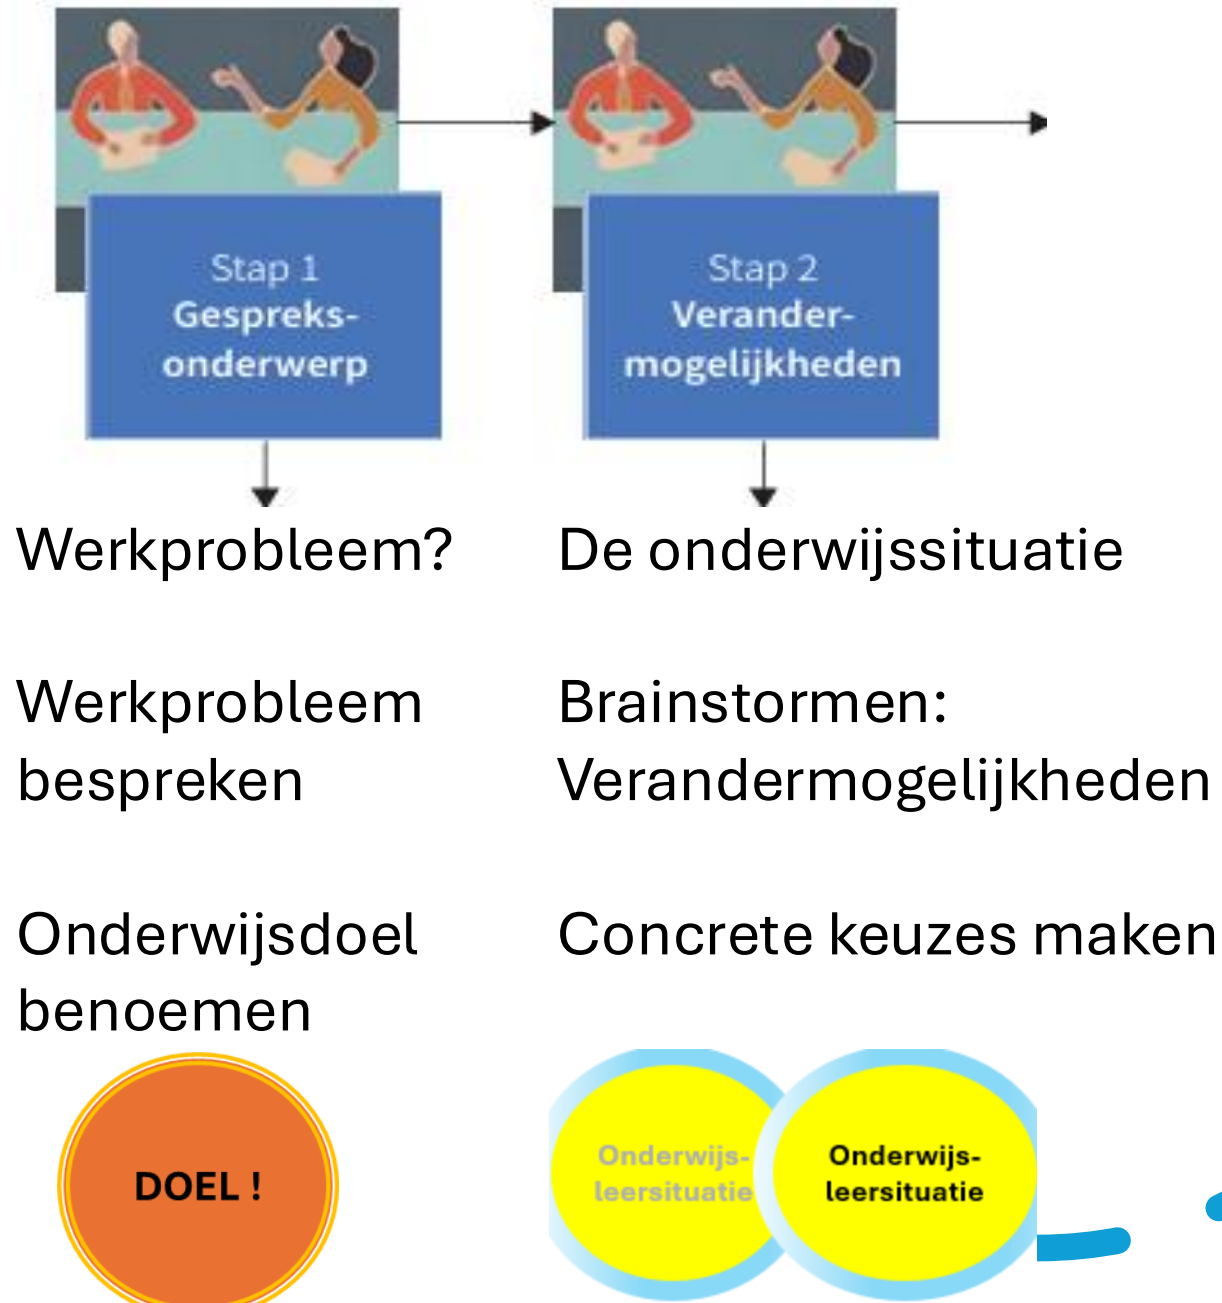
Stap 1
Gespreksonderwerp

Stap 2
Verandermogelijkheden

Werkprobleem?

De onderwijssituatie

Werkprobleem bespreken

Brainstormen: Verandermogelijkheden

Onderwijsdoel benoemen

Concrete keuzes maken

DOEL !

Onderwijs-leersituatie

Onderwijs-leersituatie